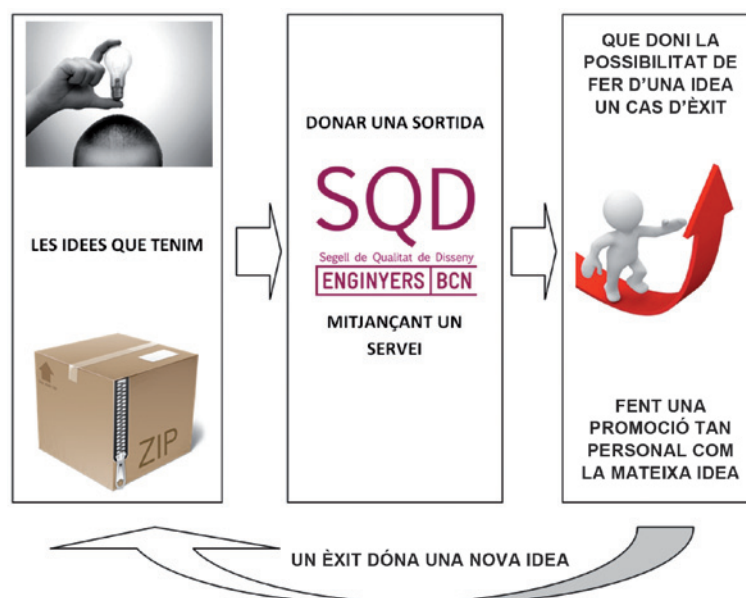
LES IDEES QUE TENIM

ZIP

DONAR UNA SORTIDA

SQD
Segell de Qualitat de Disseny
ENGINYERS BCN

MITJANÇANT UN SERVEI

QUE DONI LA POSSIBILITAT DE FER D'UNA IDEA UN CAS D'ÈXIT

FENT UNA PROMOCIÓ TAN PERSONAL COM LA MATEIXA IDEA

UN ÈXIT DÓNA UNA NOVA IDEA